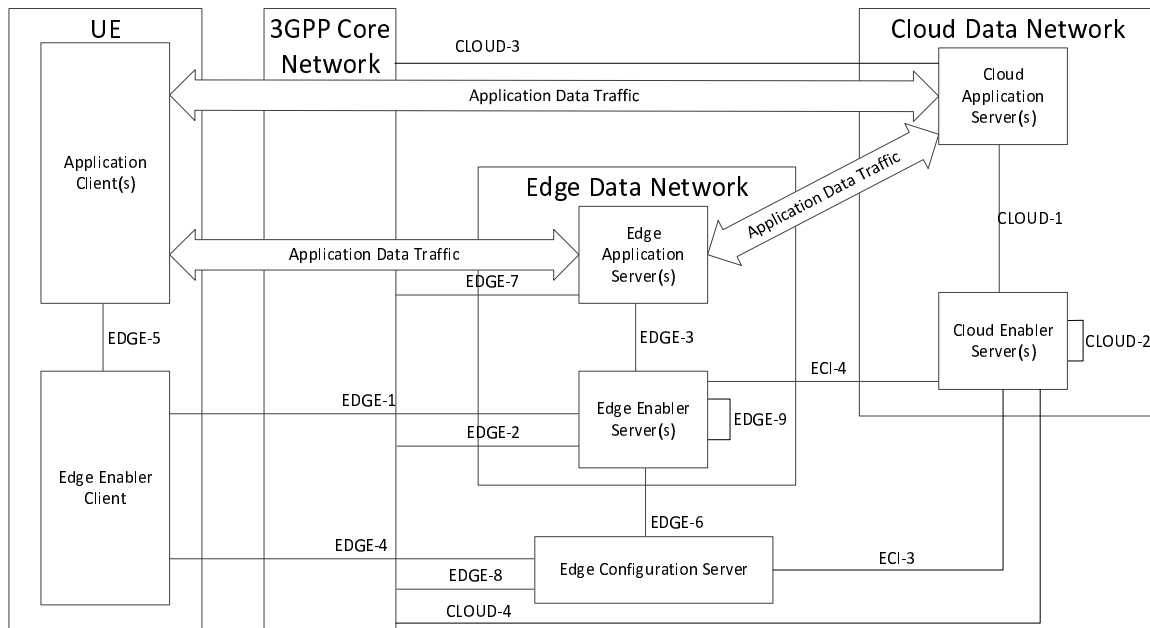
UE

3GPP Core Network

CLOUD-3

Cloud Data Network

Cloud Application Server(s)

Application Data Traffic

Application Client(s)

Edge Data Network

Application Data Traffic

CLOUD-1

Application Data Traffic

Edge Application Server(s)

EDGE-7

EDGE-5

EDGE-3

Cloud Enabler Server(s)

CLOUD-2

ECI-4

EDGE-1

Edge Enabler Server(s)

EDGE-9

EDGE-2

Edge Enabler Client

EDGE-6

EDGE-4

Edge Configuration Server

ECI-3

EDGE-8

CLOUD-4